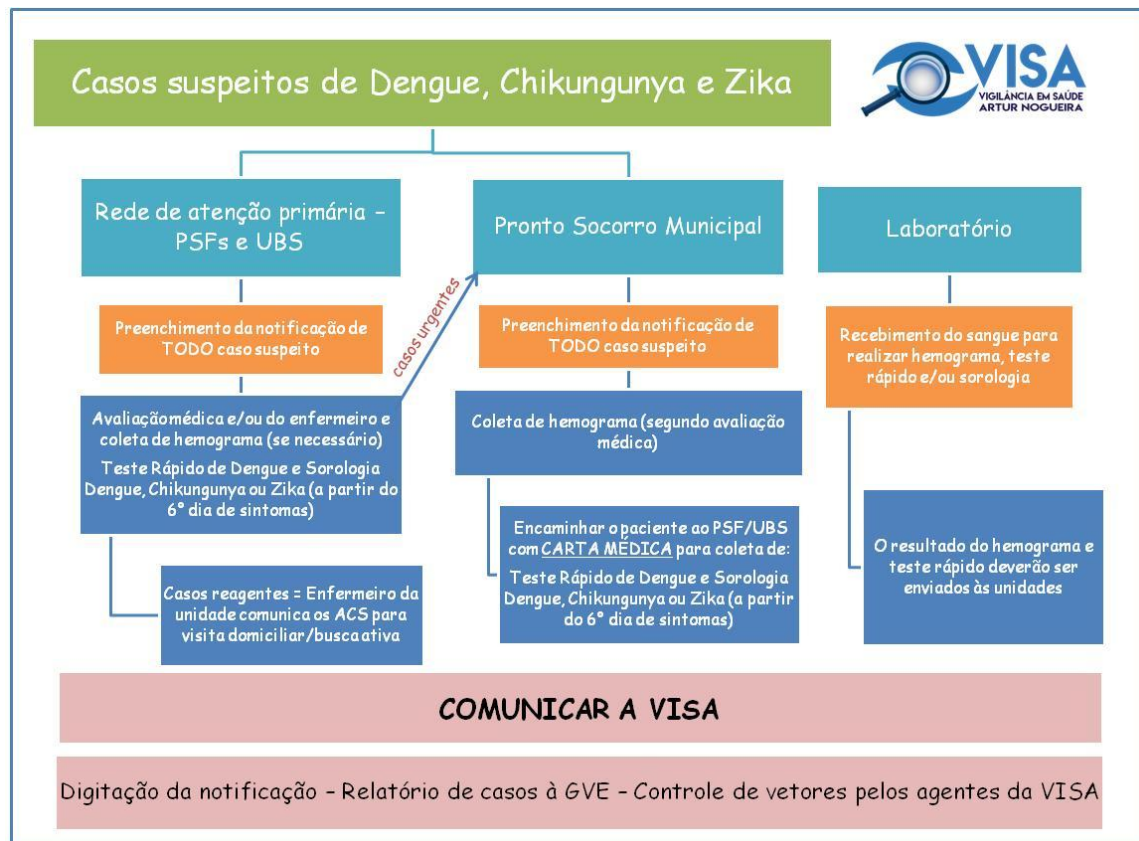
Casos suspeitos de Dengue, Chikungunya e Zika

VISA
VIGILÂNCIA EM SAÚDE
ARTUR NOGUEIRA

Rede de atenção primária – PSFs e UBS

Preenchimento da notificação de TODO caso suspeito

Avaliação médica e/ou do enfermeiro e coleta de hemograma (se necessário)

Teste Rápido de Dengue e Sorologia Dengue, Chikungunya ou Zika (a partir do 6º dia de sintomas)

Casos reagentes = Enfermeiro da unidade comunica os ACS para visita domiciliar/busca ativa

casos urgentes

Pronto Socorro Municipal

Preenchimento da notificação de TODO caso suspeito

Coleta de hemograma (segundo avaliação médica)

Encaminhar o paciente ao PSF/UBS com CARTA MÉDICA para coleta de:

Teste Rápido de Dengue e Sorologia Dengue, Chikungunya ou Zika (a partir do 6º dia de sintomas)

Laboratório

Recebimento do sangue para realizar hemograma, teste rápido e/ou sorologia

O resultado do hemograma e teste rápido deverão ser enviados às unidades

COMUNICAR A VISA

Digitação da notificação – Relatório de casos à GVE – Controle de vetores pelos agentes da VISA